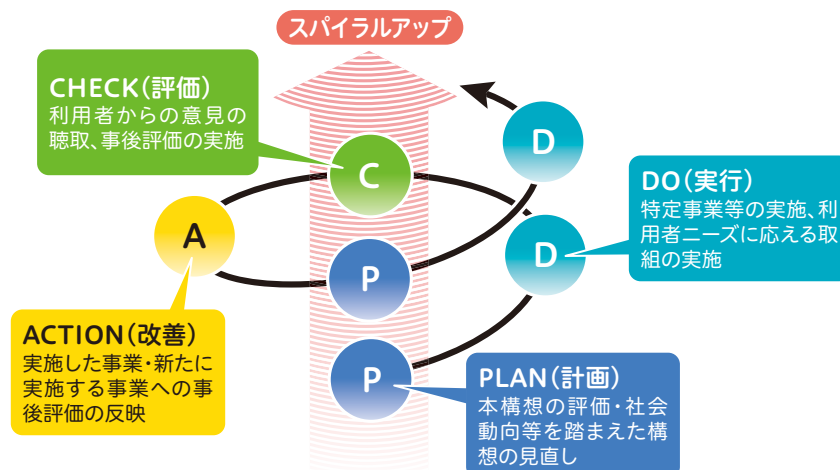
スパイラルアップ

CHECK（評価）
利用者からの意見の聴取、事後評価の実施

D

C

DO（実行）
特定事業等の実施、利用者ニーズに応える取組の実施

A

D

P

ACTION（改善）
実施した事業・新たに実施する事業への事後評価の反映

P

PLAN（計画）
本構想の評価・社会動向等を踏まえた構想の見直し